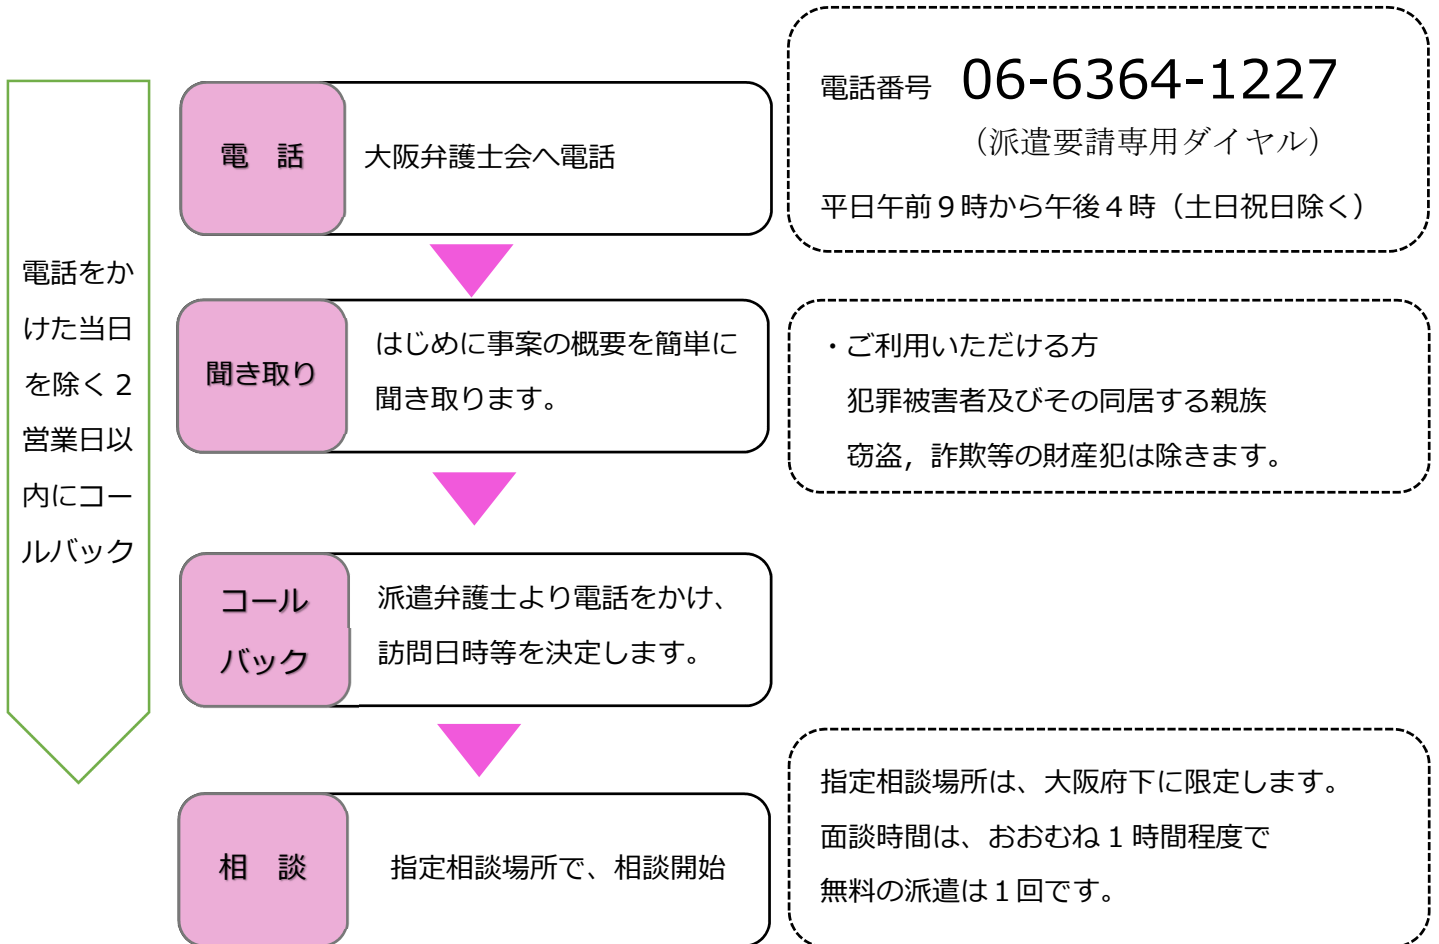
電話をかけた当日を除く２営業日以内にコールバック

電　話

大阪弁護士会へ電話

電話番号　06-6364-1227
（派遣要請専用ダイヤル）
平日午前９時から午後４時（土日祝日除く）

聞き取り

はじめに事案の概要を簡単に聞き取ります。

・ご利用いただける方
犯罪被害者及びその同居する親族
窃盗，詐欺等の財産犯は除きます。

コールバック

派遣弁護士より電話をかけ、訪問日時等を決定します。

相　談

指定相談場所で、相談開始

指定相談場所は、大阪府下に限定します。
面談時間は、おおむね１時間程度で
無料の派遣は１回です。